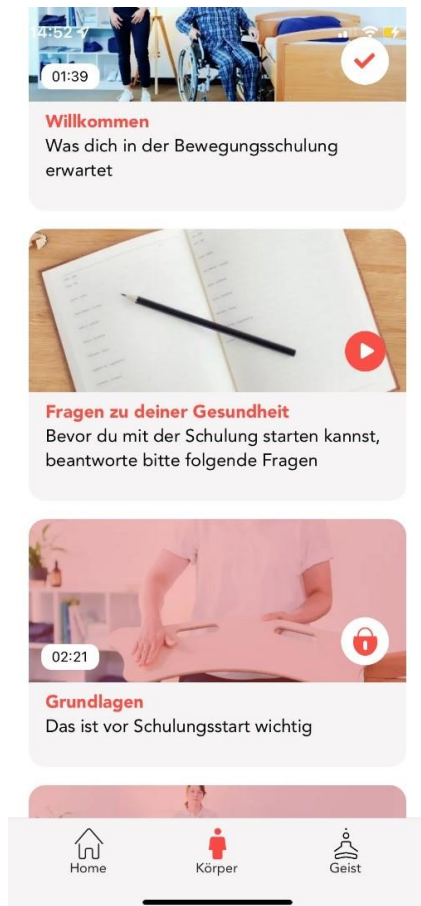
14:52

01:39

Willkommen
Was dich in der Bewegungsschulung erwartet

Fragen zu deiner Gesundheit
Bevor du mit der Schulung starten kannst, beantworte bitte folgende Fragen

02:21

Grundlagen
Das ist vor Schulungsstart wichtig

Home
Körper
Geist